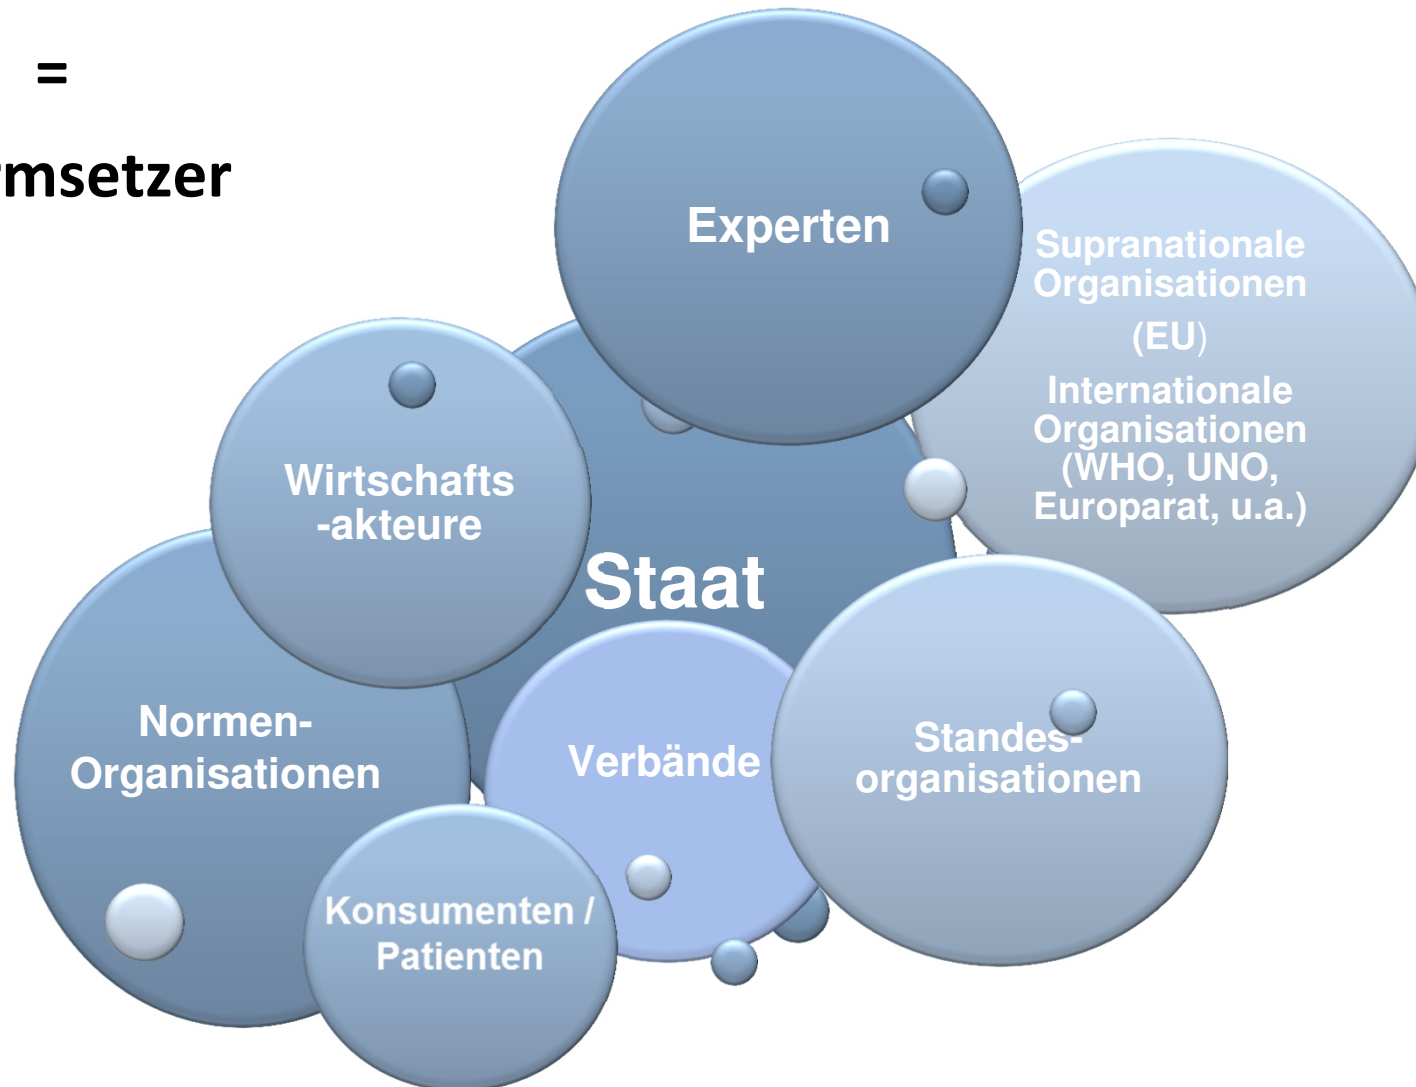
=

msetzer

Experten

Supranationale Organisationen (EU)

Internationale Organisationen (WHO, UNO, Europarat, u.a.)

Wirtschafts -akteure

Staat

Normen-Organisationen

Verbände

Standesorganisationen

Konsumenten / Patienten